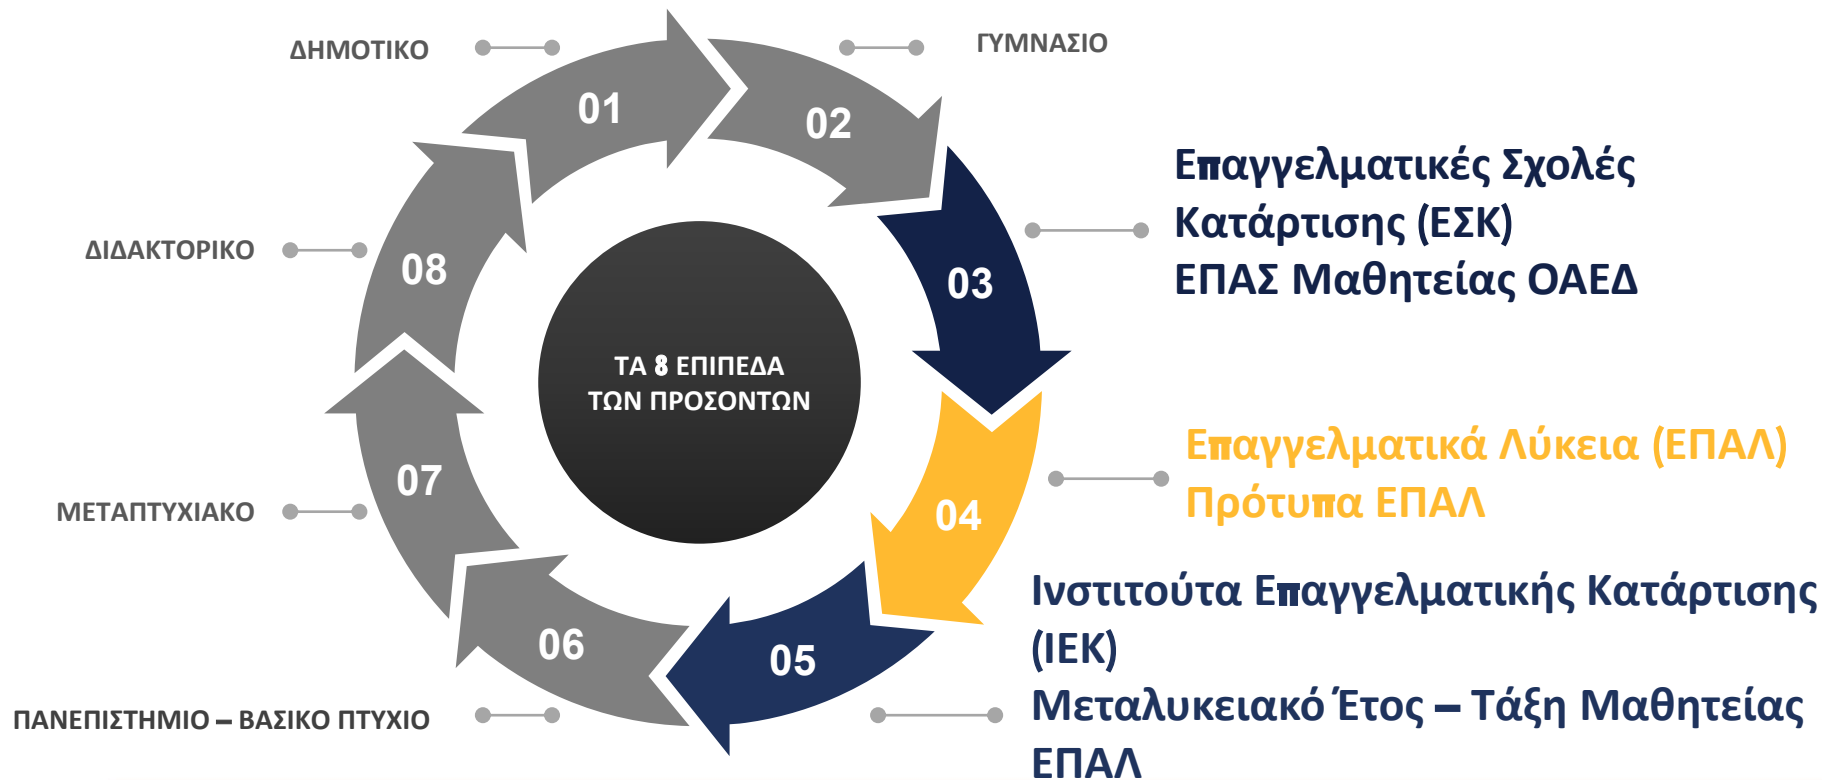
ΔΗΜΟΤΙΚΟ

01

02

ΓΥΜΝΑΣΙΟ

Επαγγελματικές Σχολές Κατάρτισης (ΕΣΚ)
ΕΠΑΣ Μαθητείας ΟΑΕΔ

03

ΔΙΔΑΚΤΟΡΙΚΟ

08

ΤΑ 8 ΕΠΙΠΕΔΑ ΤΩΝ ΠΡΟΣΟΝΤΩΝ

Επαγγελματικά Λύκεια (ΕΠΑΛ)
Πρότυπα ΕΠΑΛ

04

07

ΜΕΤΑΠΤΥΧΙΑΚΟ

Ινστιτούτα Επαγγελματικής Κατάρτισης (ΙΕΚ)
Μεταλυκειακό Έτος – Τάξη Μαθητείας ΕΠΑΛ

06

05

ΠΑΝΕΠΙΣΤΗΜΙΟ – ΒΑΣΙΚΟ ΠΤΥΧΙΟ